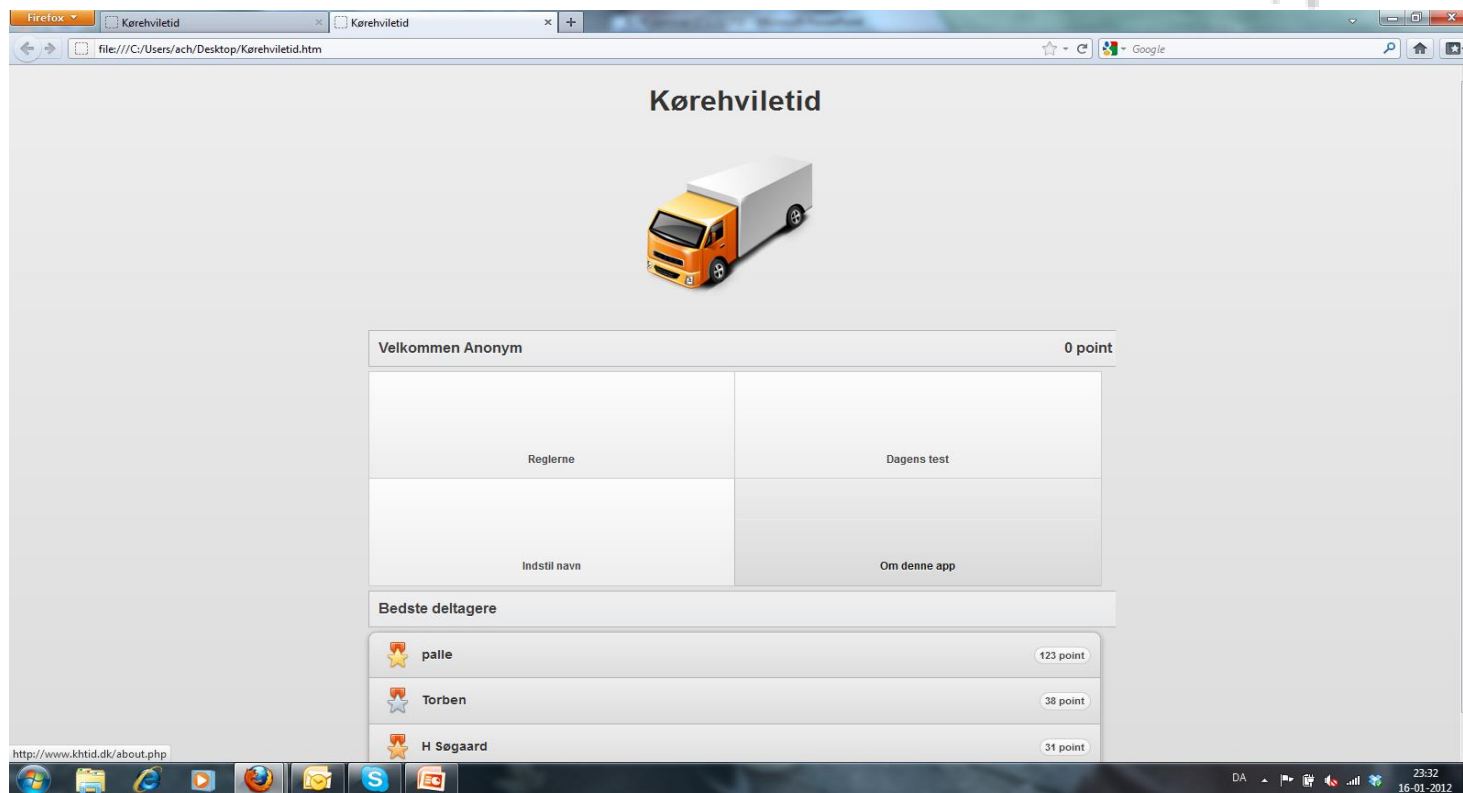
Firefox
Kørehviletid
Kørehviletid
file:///C:/Users/ach/Desktop/Kørehviletid.htm
Google

Kørehviletid

Velkommen Anonym
0 point

Reglerne
Dagens test
Indstil navn
Om denne app

Bedste deltagere

palle
123 point
Torben
38 point
H Søgaard
31 point

http://www.khtid.dk/about.php

DA
23:32
16-01-2012